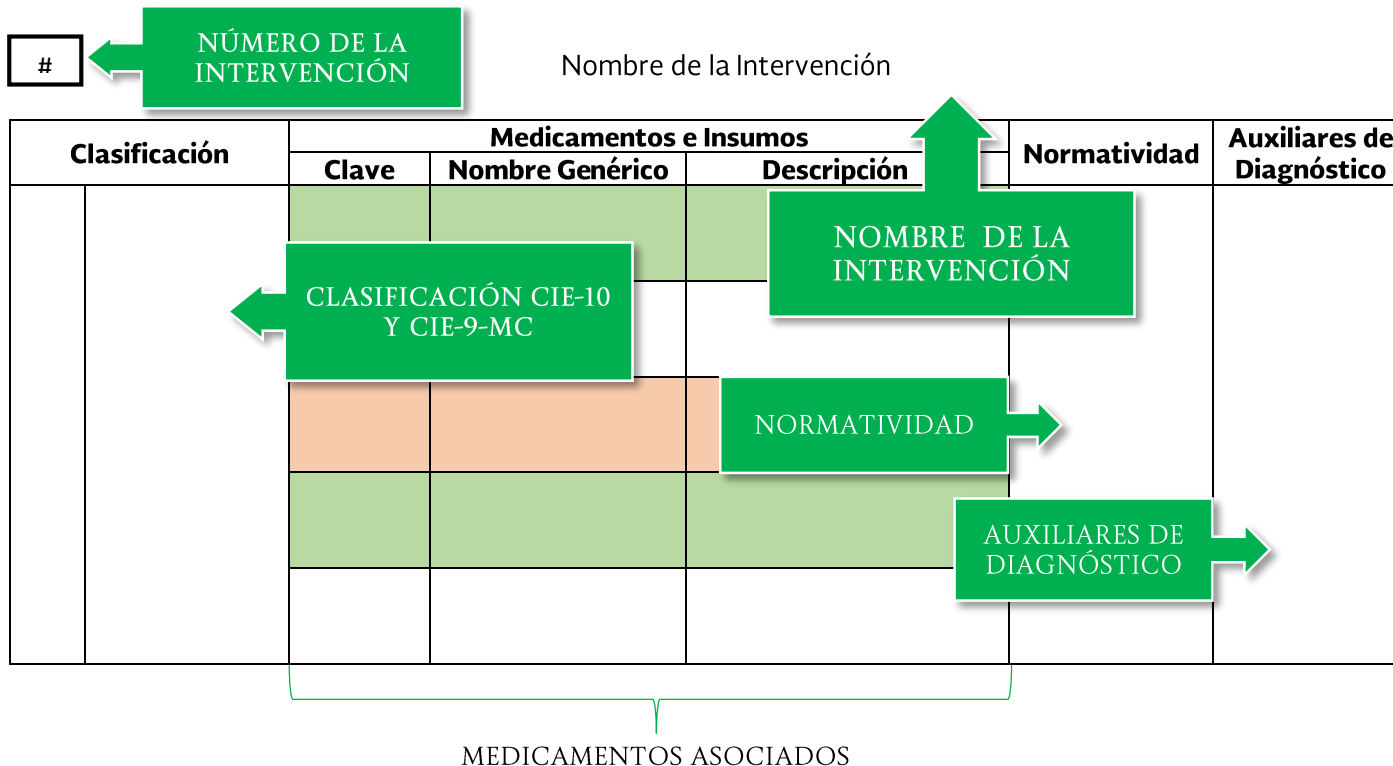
#

NÚMERO DE LA INTERVENCIÓN

Nombre de la Intervención

| Clasificación | | Medicamentos e Insumos | | | Normatividad | Auxiliares de Diagnóstico |
|---|---|---|---|---|---|---|
| | | Clave | Nombre Genérico | Descripción | | |

NOMBRE DE LA INTERVENCIÓN

CLASIFICACIÓN CIE-10 Y CIE-9-MC

NORMATIVIDAD

AUXILIARES DE DIAGNÓSTICO

MEDICAMENTOS ASOCIADOS